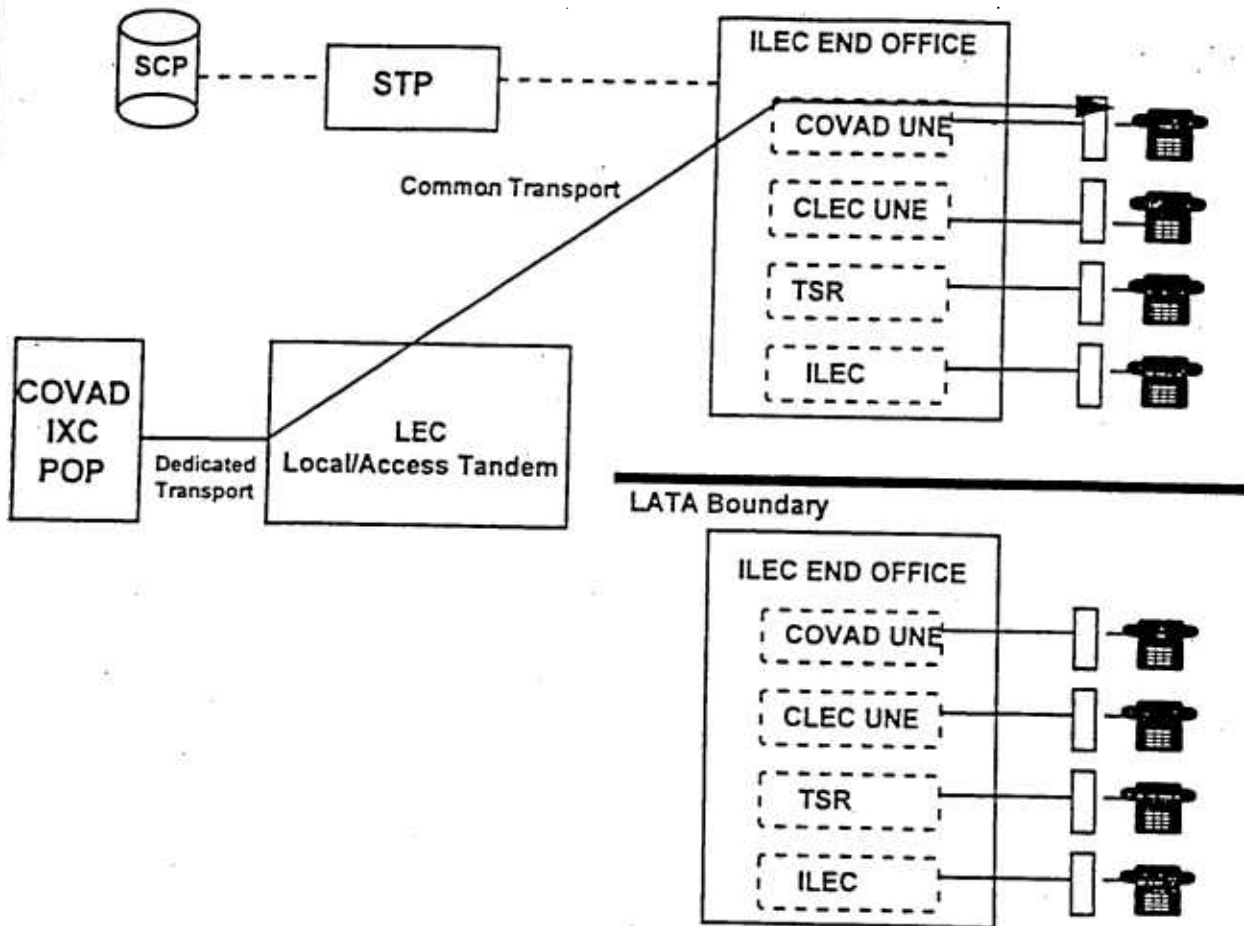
SCP

STP

ILEC END OFFICE

COVAD UNE

CLEC UNE

TSR

ILEC

Common Transport

COVAD IXC POP

Dedicated Transport

LEC Local/Access Tandem

LATA Boundary

ILEC END OFFICE

COVAD UNE

CLEC UNE

TSR

ILEC